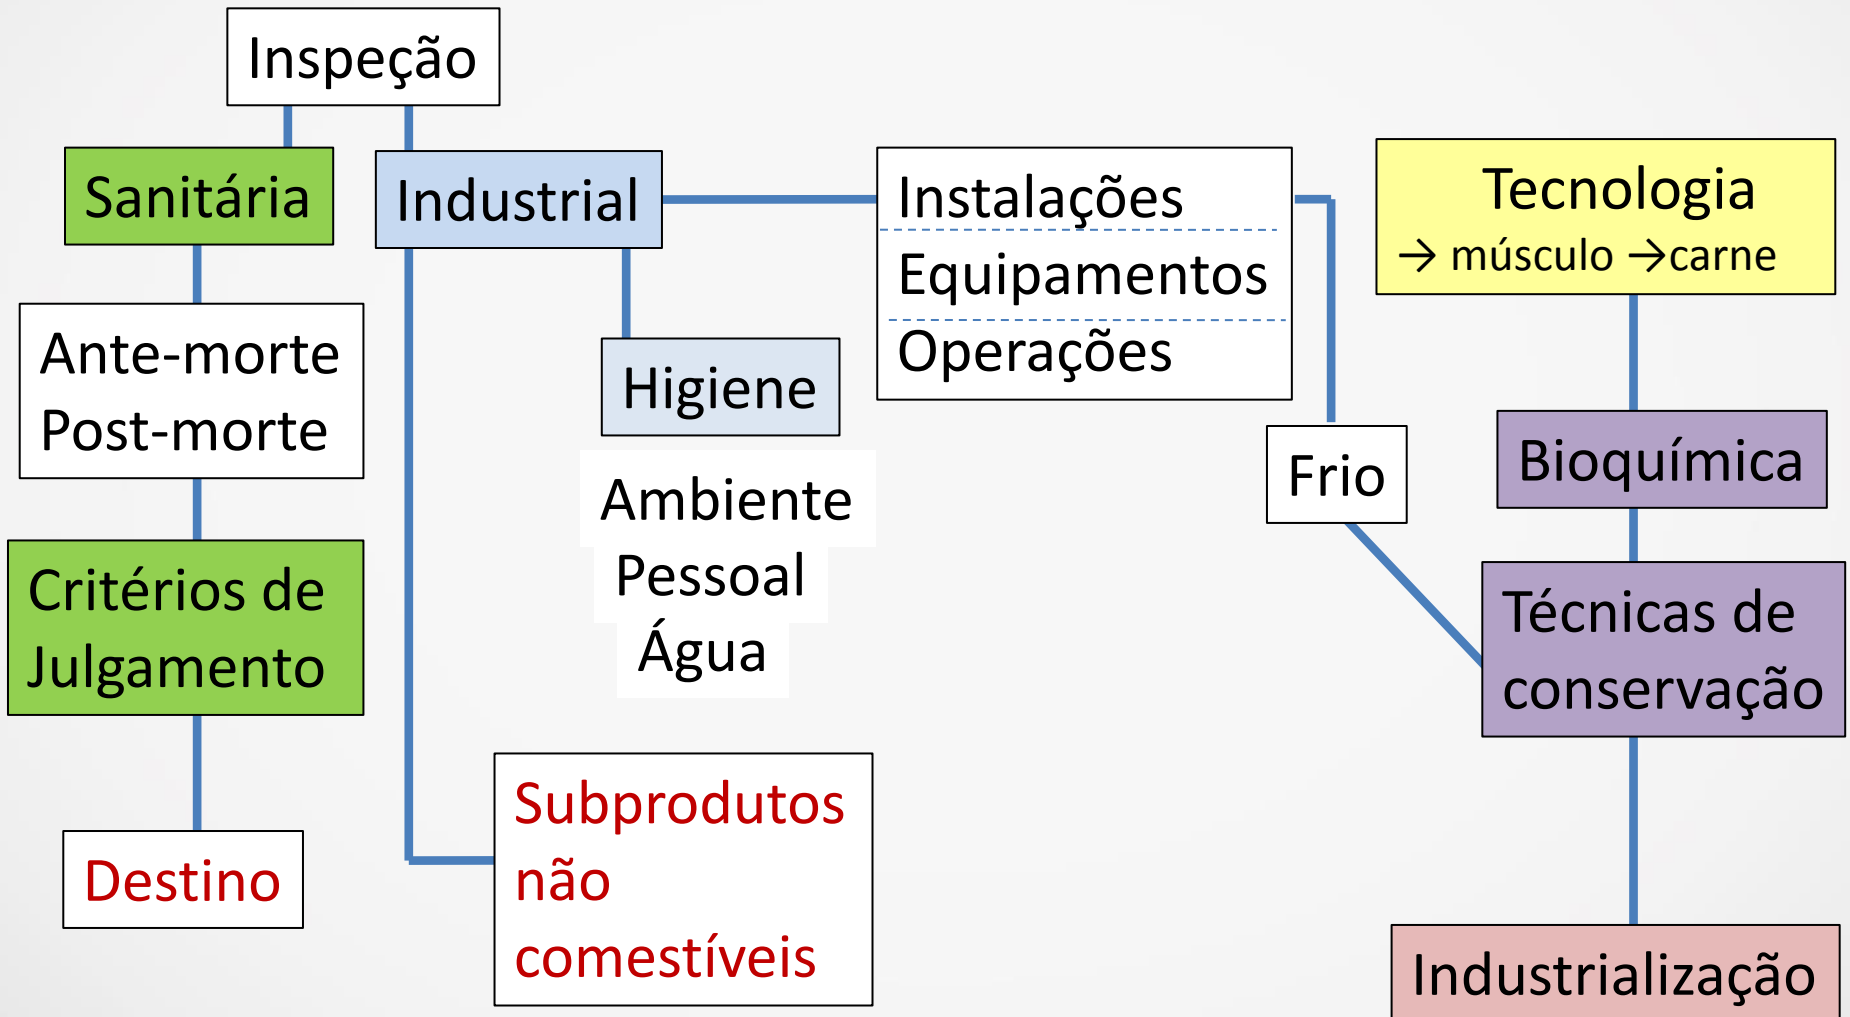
Inspeção

Sanitária

Ante-morte
Post-morte

Critérios de Julgamento

Destino

Industrial

Higiene

Ambiente
Pessoal
Água

Subprodutos não comestíveis

Instalações
Equipamentos
Operações

Frio

Tecnologia
→ músculo →carne

Bioquímica

Técnicas de conservação

Industrialização